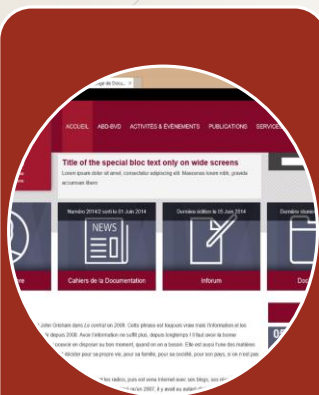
ACCUEIL ABD-BVD ACTIVITÉS & ÉVÉNEMENTS PUBLICATIONS SERVICES

Title of the special bloc text only on wide screens

Lorem ipsum dolor sit amet, consectetur adipiscing elit. Maecenas lorem nibh, gravida accumsan libero

Numéro 2014/2 sorti le 01 Juin 2014

Dernière édition le 05 Juin 2014

Dernière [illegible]

NEWS

Cahiers de la Documentation

Inforum

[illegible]